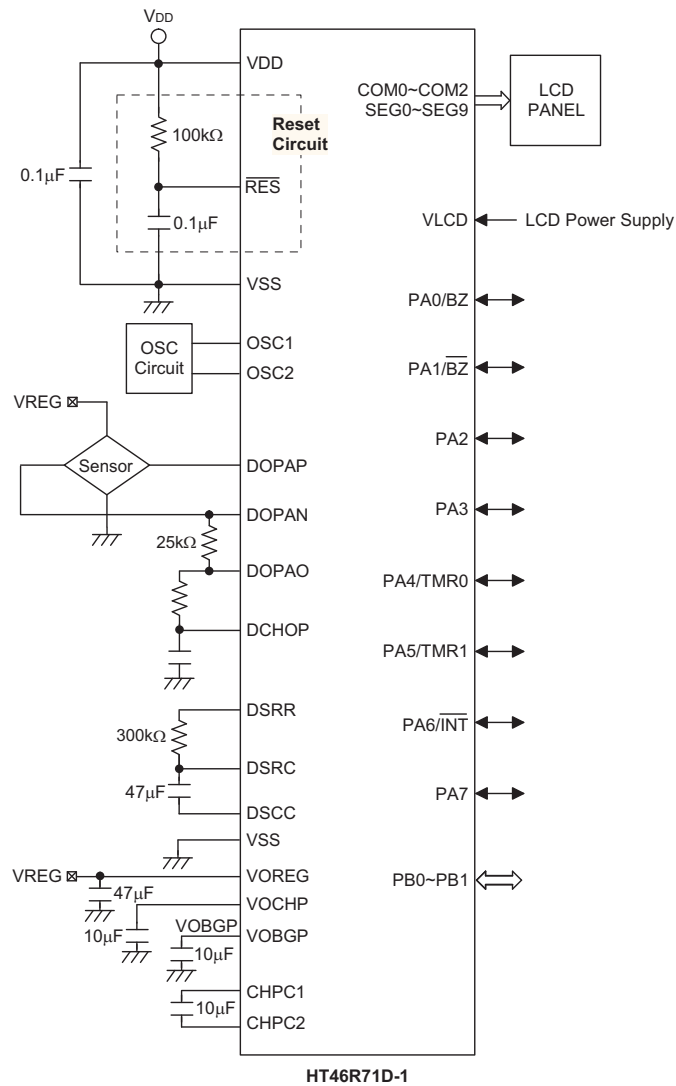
$V_{DD}$

VDD

100kΩ

Reset Circuit

0.1μF

$\overline{RES}$

0.1μF

VSS

OSC Circuit

OSC1

OSC2

VREG

Sensor

DOPAP

DOPAN

25kΩ

DOPAO

DCHOP

DSRR

300kΩ

DSRC

47μF

DSCC

VSS

VREG

VOREG

47μF

VOCHP

10μF

VOBGP

VOBGP

10μF

CHPC1

10μF

CHPC2

COM0~COM2
SEG0~SEG9

LCD PANEL

VLCD

LCD Power Supply

PA0/BZ

PA1/$\overline{BZ}$

PA2

PA3

PA4/TMR0

PA5/TMR1

PA6/$\overline{INT}$

PA7

PB0~PB1

HT46R71D-1